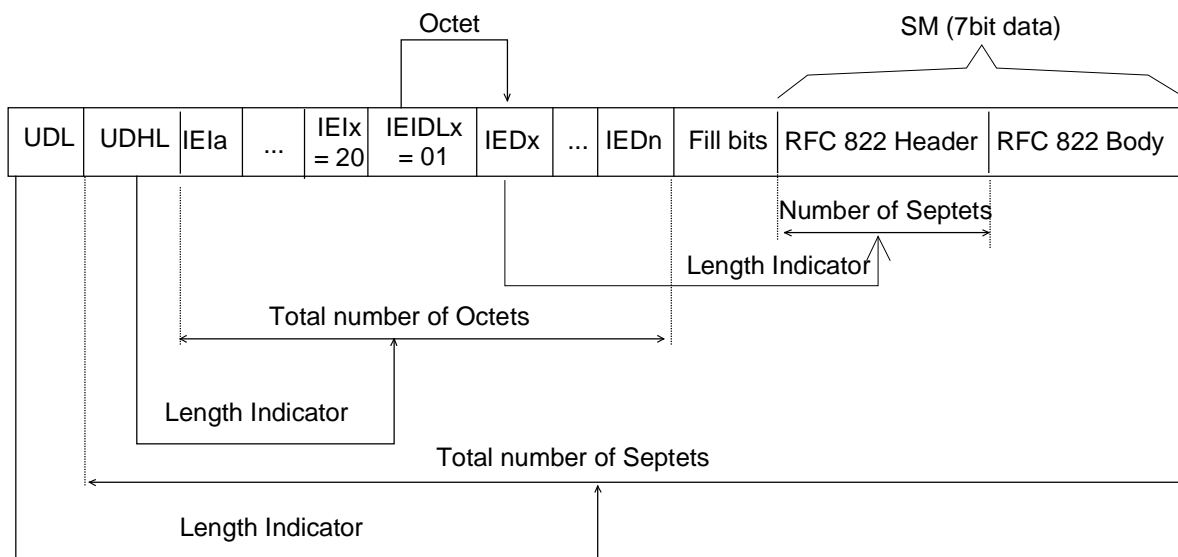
Octet

SM (7bit data)

| UDL | UDHL | IEIa | ... | IEIx = 20 | IEIDLx = 01 | IEDx | ... | IEDn | Fill bits | RFC 822 Header | RFC 822 Body |
|---|---|---|---|---|---|---|---|---|---|---|---|

Number of Septets

Length Indicator

Total number of Octets

Length Indicator

Total number of Septets

Length Indicator